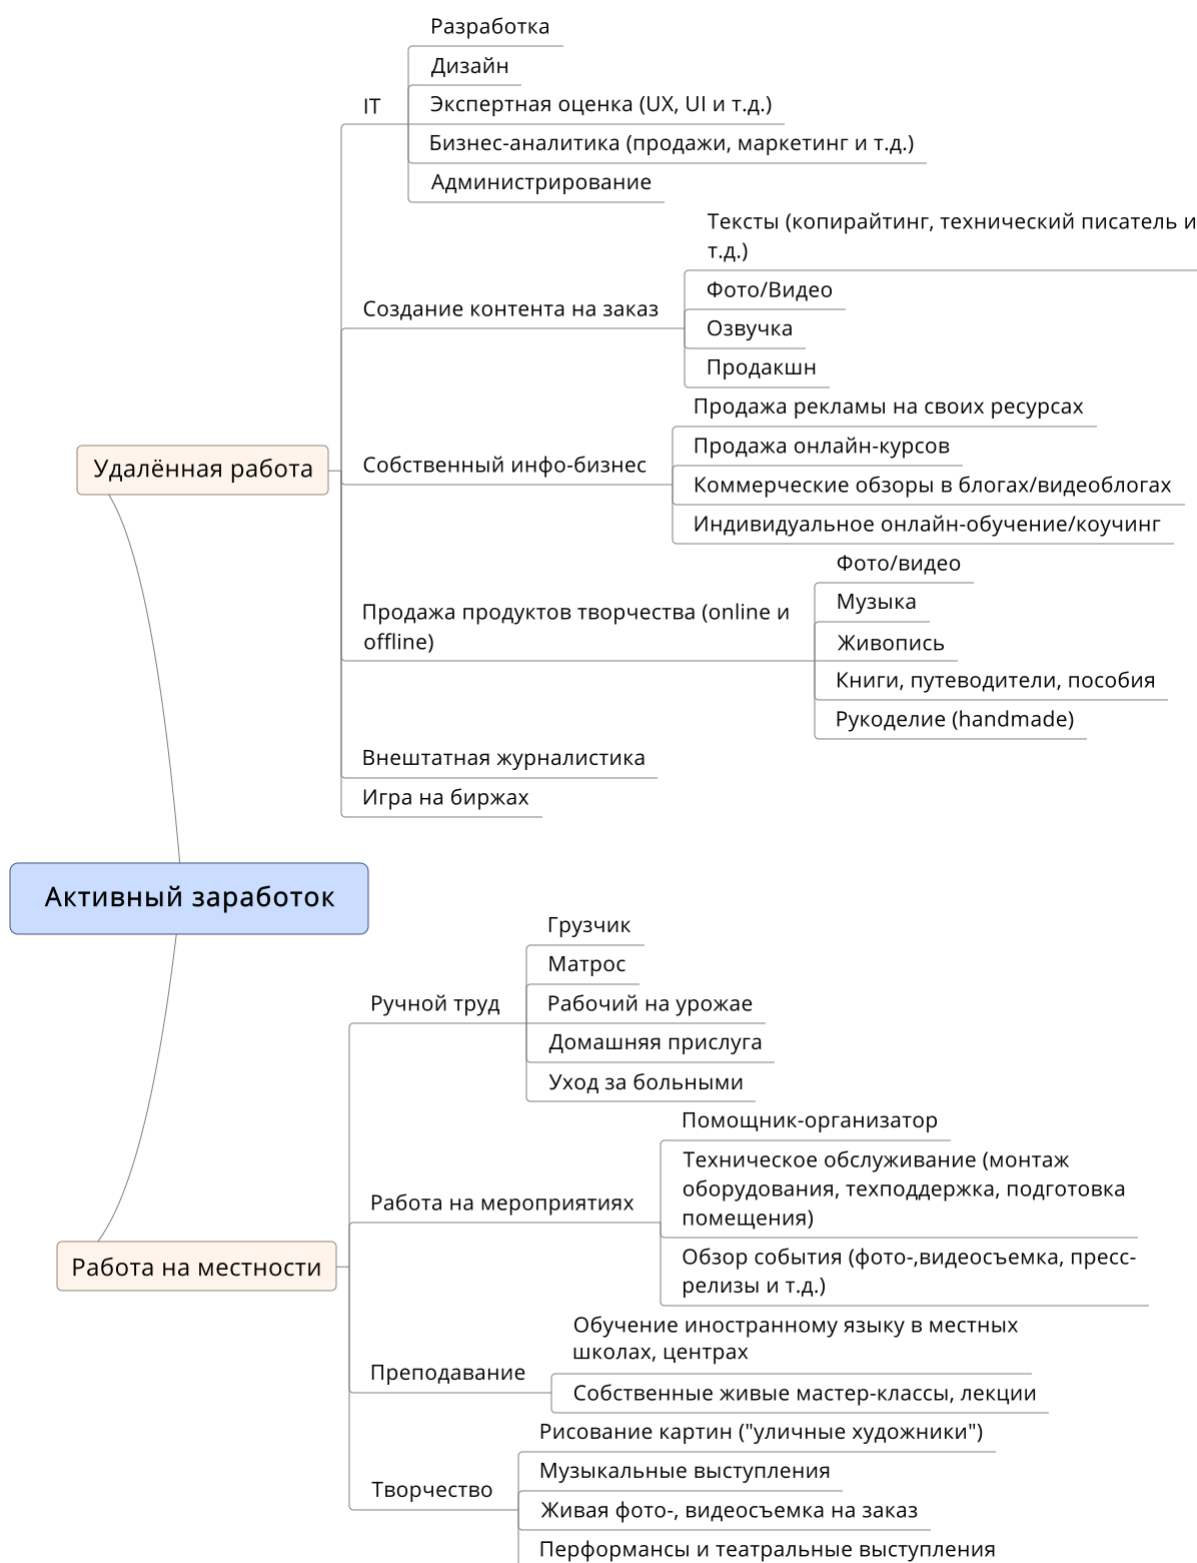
Активный заработок

Удалённая работа

IT
Разработка
Дизайн
Экспертная оценка (UX, UI и т.д.)
Бизнес-аналитика (продажи, маркетинг и т.д.)
Администрирование

Создание контента на заказ
Тексты (копирайтинг, технический писатель и т.д.)
Фото/Видео
Озвучка
Продакшн

Собственный инфо-бизнес
Продажа рекламы на своих ресурсах
Продажа онлайн-курсов
Коммерческие обзоры в блогах/видеоблогах
Индивидуальное онлайн-обучение/коучинг

Продажа продуктов творчества (online и offline)
Фото/видео
Музыка
Живопись
Книги, путеводители, пособия
Рукоделие (handmade)

Внештатная журналистика
Игра на биржах

Работа на местности

Ручной труд
Грузчик
Матрос
Рабочий на урожае
Домашняя прислуга
Уход за больными

Работа на мероприятиях
Помощник-организатор
Техническое обслуживание (монтаж оборудования, техподдержка, подготовка помещения)
Обзор события (фото-,видеосъемка, пресс-релизы и т.д.)

Преподавание
Обучение иностранному языку в местных школах, центрах
Собственные живые мастер-классы, лекции

Творчество
Рисование картин ("уличные художники")
Музыкальные выступления
Живая фото-, видеосъемка на заказ
Перформансы и театральные выступления